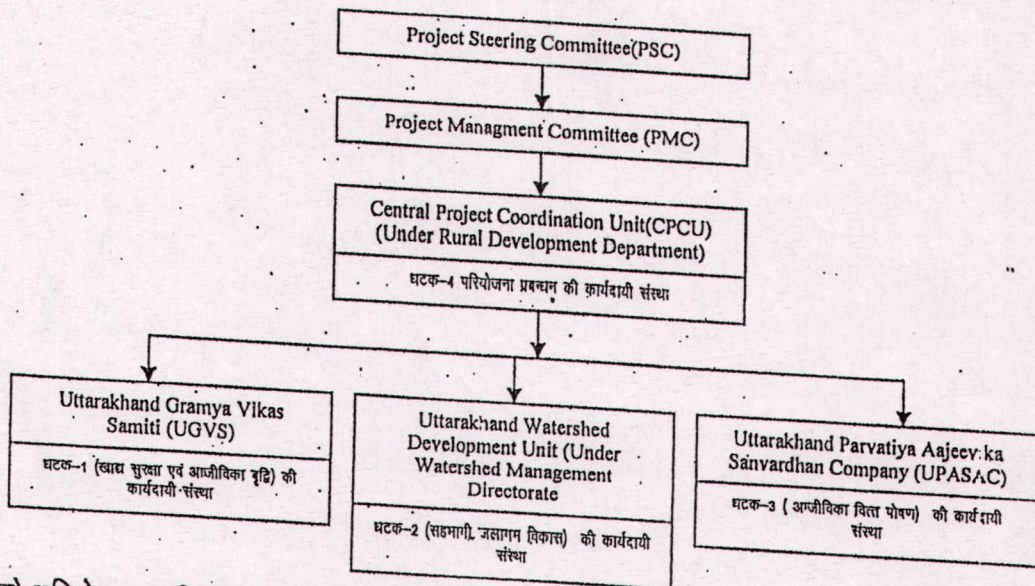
Project Steering Committee(PSC)

Project Managment Committee (PMC)

Central Project Coordination Unit(CPCU) (Under Rural Development Department)

घटक–4 परियोजना प्रबन्धन की कार्यदायी संस्था

Uttarakhand Gramya Vikas Samiti (UGVS)

घटक–1 (खाद्य सुरक्षा एवं आजीविका वृद्धि) की कार्यदायी संस्था

Uttarakhand Watershed Development Unit (Under Watershed Management Directorate

घटक–2 (सहभागी जलागम विकास) की कार्यदायी संस्था

Uttarakhand Parvatiya Aajeevika Sanvardhan Company (UPASAC)

घटक–3 ( आजीविका वित्त पोषण) की कार्यदायी संस्था